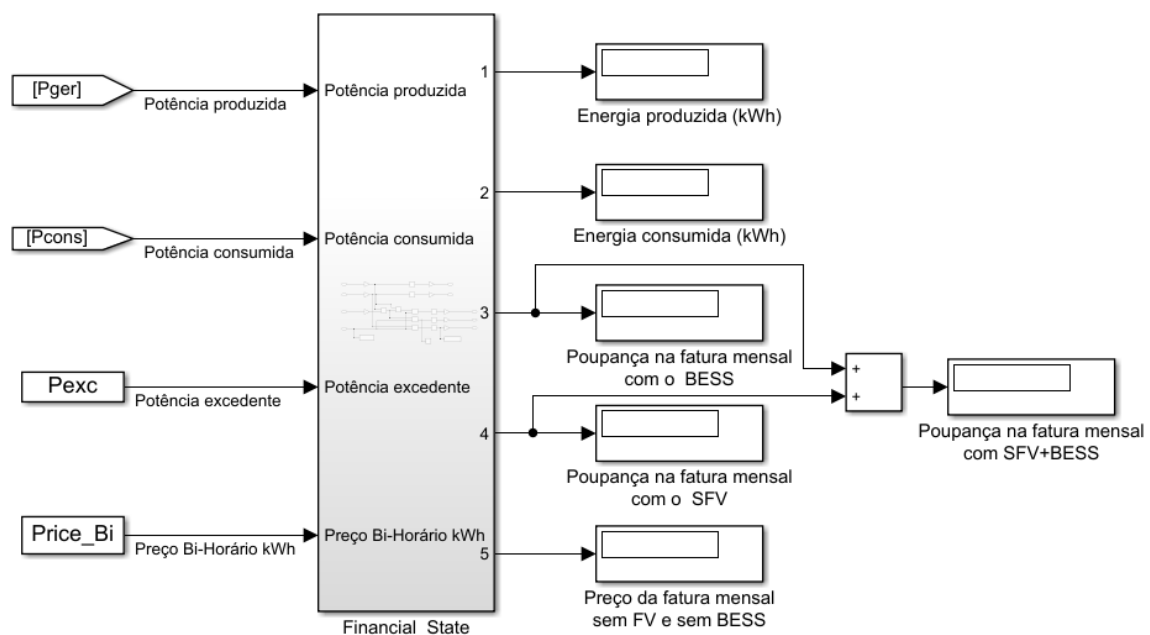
[Pger]
Potência produzida

[Pcons]
Potência consumida

Pexc
Potência excedente

Price_Bi
Preço Bi-Horário kWh

Potência produzida
Potência consumida
Potência excedente
Preço Bi-Horário kWh
Financial State

1
2
3
4
5

Energia produzida (kWh)

Energia consumida (kWh)

Poupança na fatura mensal com o BESS

Poupança na fatura mensal com o SFV

Preço da fatura mensal sem FV e sem BESS

+
+

Poupança na fatura mensal com SFV+BESS